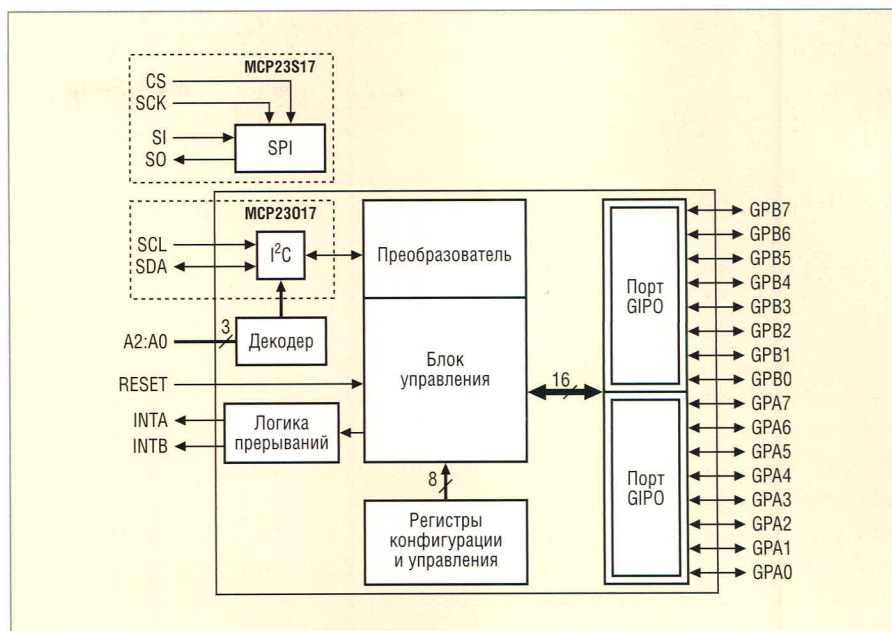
MCP23S17
CS
SCK
SI
SO
SPI

MCP23O17
SCL
SDA
I$^2$C
Преобразователь

A2:A0
3
Декодер

Блок управления

RESET

16

INTA
INTB
Логика прерываний

8

Регистры конфигурации и управления

Порт GIPO

Порт GIPO

GPB7
GPB6
GPB5
GPB4
GPB3
GPB2
GPB1
GPB0
GPA7
GPA6
GPA5
GPA4
GPA3
GPA2
GPA1
GPA0